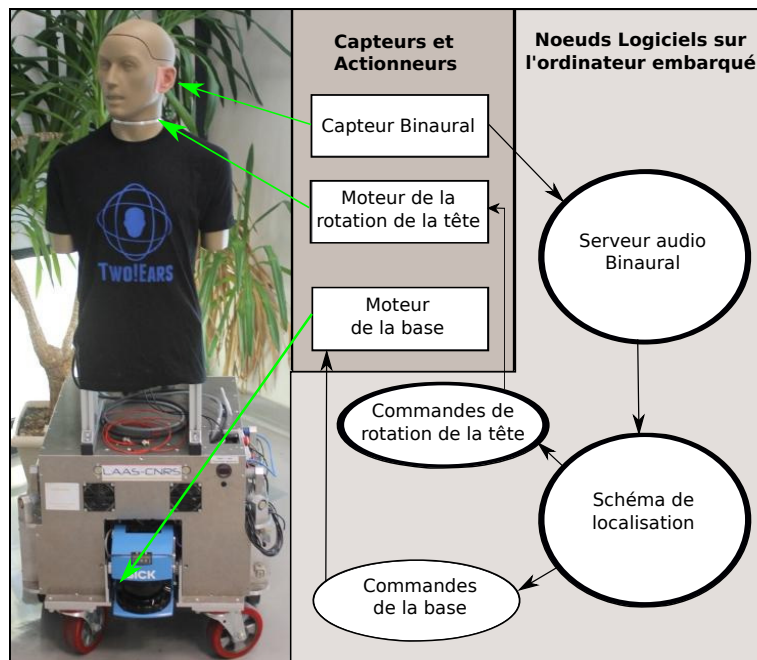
Capteurs et Actionneurs

Noeuds Logiciels sur l'ordinateur embarqué

Capteur Binaural

Moteur de la rotation de la tête

Moteur de la base

Serveur audio Binaural

Commandes de rotation de la tête

Schéma de localisation

Commandes de la base

Two!Ears

LAAS-CNRS

SICK